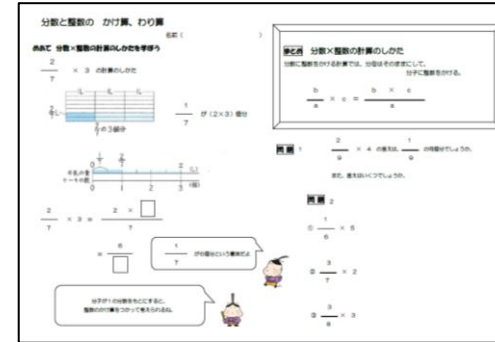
分数と整数の　かけ算、わり算

名前（　　　　　　）

めあて　分数×整数の計算のしかたを学ぼう

$\frac{2}{7}$ × 3　の計算のしかた

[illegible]

$\frac{1}{7}$ が（2×3）個分

の 3 個分

$\frac{1}{7}$　$\frac{2}{7}$

0　1　2　3（倍）

$\frac{2}{7}$ × 3 = $\frac{2 \times \square}{7}$

= $\frac{6}{\square}$

$\frac{1}{7}$ が何個分という意味だよ

分子が 1 の分数をもとにすると、整数のかけ算をつかって考えられるね。

まとめ　分数×整数の計算のしかた

分数に整数をかける計算では、分母はそのままにして、分子に整数をかける。

$\frac{b}{a}$ × c = $\frac{b \times c}{a}$

問題 1　$\frac{2}{9}$ × 4 の答えは、$\frac{1}{9}$ の何個分でしょうか。

また、答えはいくつでしょうか。

問題 2

① $\frac{1}{6}$ × 5

② $\frac{3}{7}$ × 2

③ $\frac{3}{8}$ × 3